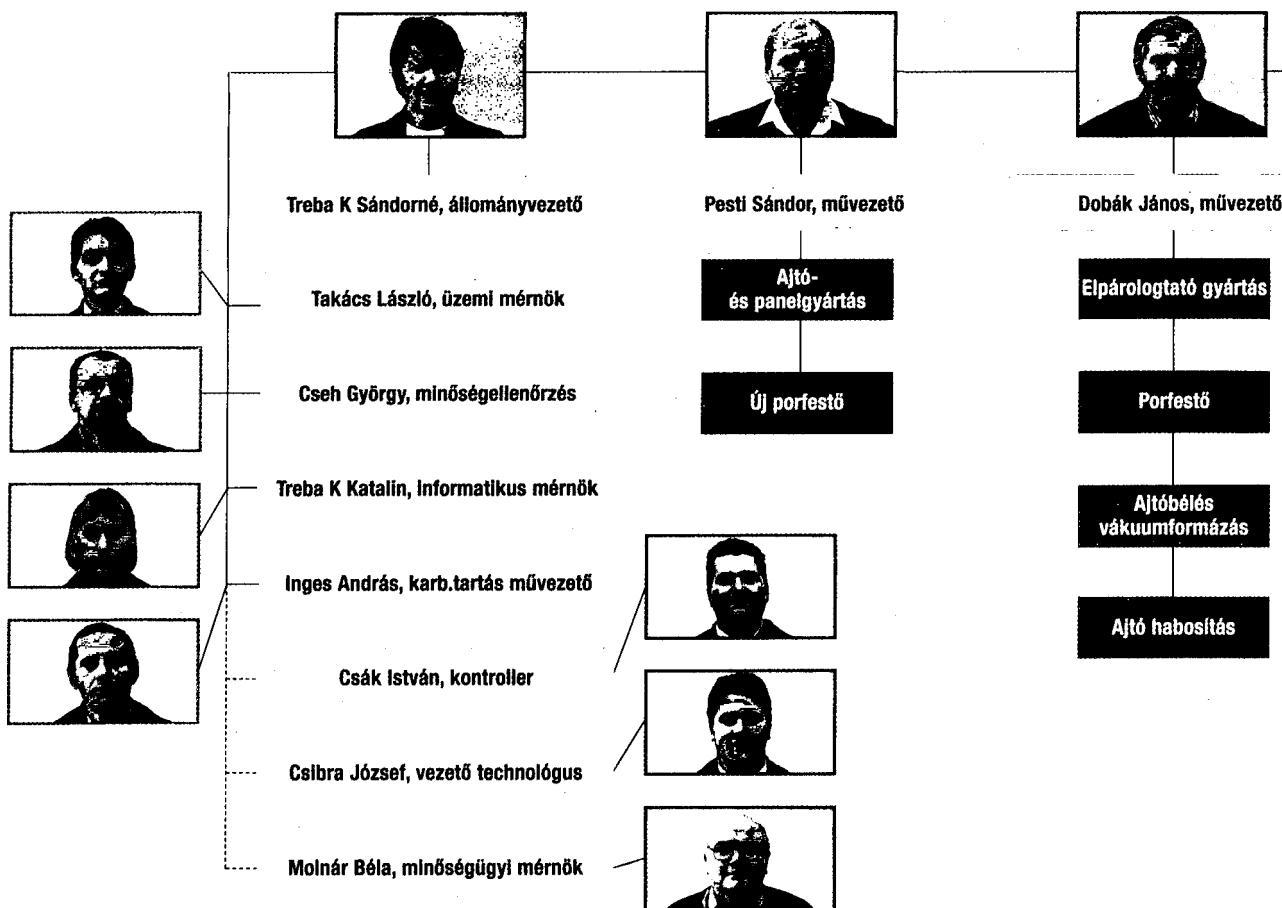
Treba K Sándorné, állományvezető

Pesti Sándor, művezető

Dobák János, művezető

Takács László, üzemi mérnök

Ajtó- és panelgyártás

Elpárologtató gyártás

Cseh György, minőségellenőrzés

Új porfestő

Porfestő

Treba K Katalin, informatikus mérnök

Ajtóbélés vákuumformázás

Inges András, karb.tartás művezető

Ajtó habosítás

Csák István, kontroller

Csibra József, vezető technológus

Molnár Béla, minőségügyi mérnök